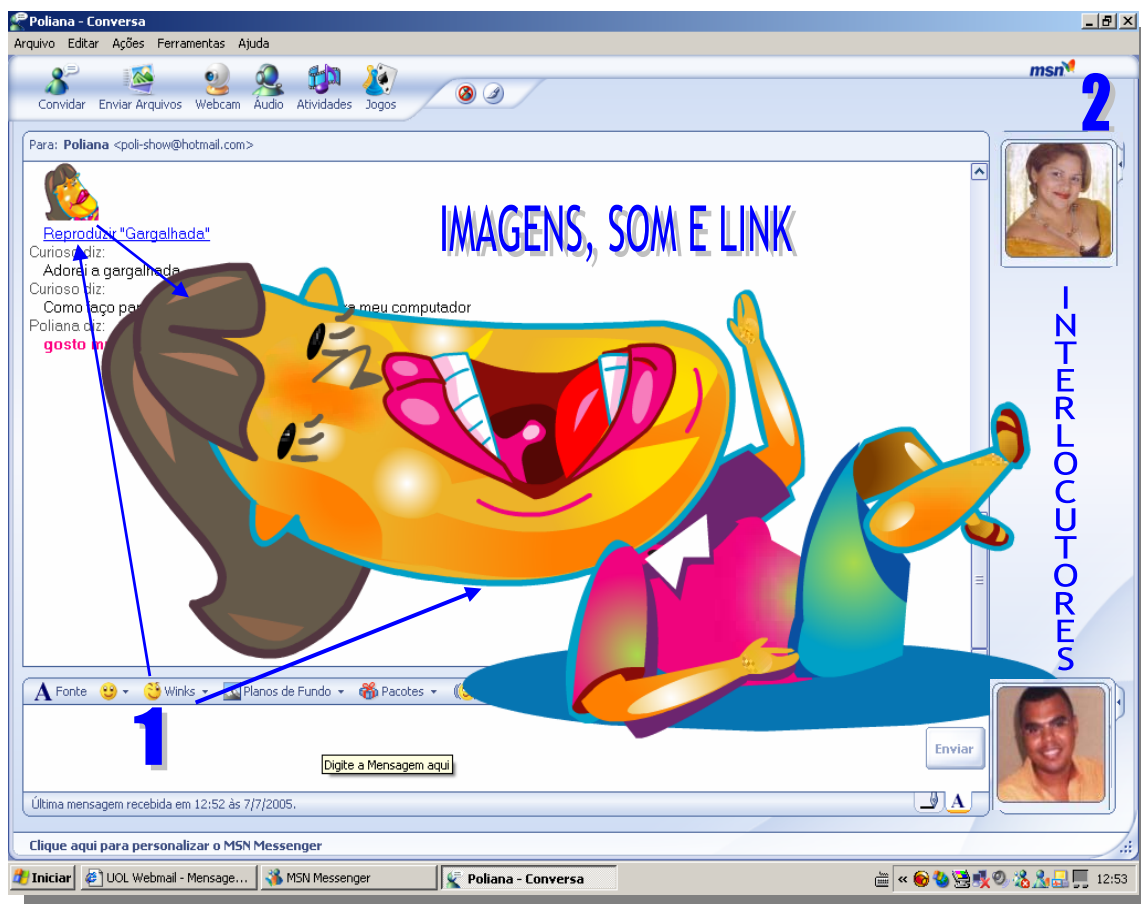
Poliana - Conversa

Arquivo Editar Ações Ferramentas Ajuda

Convidar Enviar Arquivos Webcam Áudio Atividades Jogos

msn

2

Para: Poliana <poli-show@hotmail.com>

IMAGENS, SOM E LINK

Reproduzir "Gargalhada"

Curioso diz:

Adorei a gargalhada

Curioso diz:

Como faço par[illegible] meu computador

Poliana diz:

gosto m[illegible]

INTERLOCUTORES

Fonte Winks Planos de Fundo Pacotes

1

Digite a Mensagem aqui

Enviar

Última mensagem recebida em 12:52 às 7/7/2005.

Clique aqui para personalizar o MSN Messenger

Iniciar UOL Webmail - Mensage... MSN Messenger Poliana - Conversa 12:53